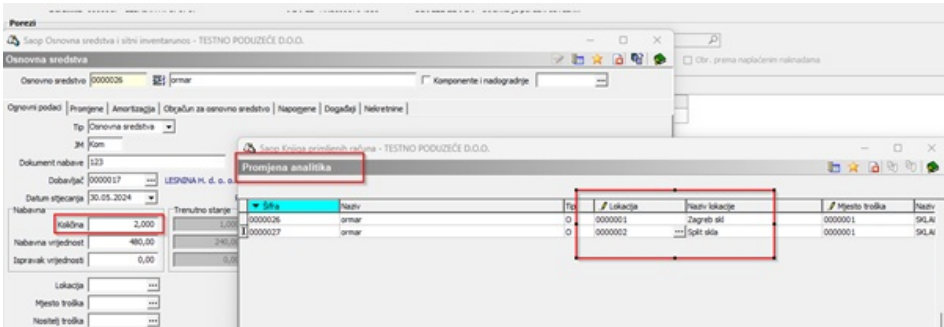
Porezi

Sacop Osnovna sredstva i sitni inventarunos - TESTNO PODUZEĆE D.O.O.

Osnovna sredstva

Osnovno sredstvo 0000026 ormar

Komponente i nadogradnje

Obr. prema naplaćenim naknadama

Osnovni podaci | Promjene | Amortizacija | Obračun za osnovno sredstvo | Napomene | Događaji | Nekretnine

Tip Osnovna sredstva

JM Kom

Dokument nabave 123

Dobavljač 0000017 LESNINA H. d. o. o.

Datum stjecanja 30.05.2024

Nabavna

Količina 2,000

Trenutno stanje

Nabavna vrijednost 480,00

Ispravak vrijednosti 0,00

Lokacija

Mjesto troška

Nositelj troška

Sacop Knjiga primljenih računa - TESTNO PODUZEĆE D.O.O.

Promjena analitika

| Šifra | Naziv | Tip | Lokacija | Naziv lokacije | Mjesto troška | Naziv |
|---|---|---|---|---|---|---|
| 0000026 | ormar | O | 0000001 | Zagreb skl | 0000001 | SKLA |
| 0000027 | ormar | O | 0000002 | Split skla | 0000001 | SKLA |